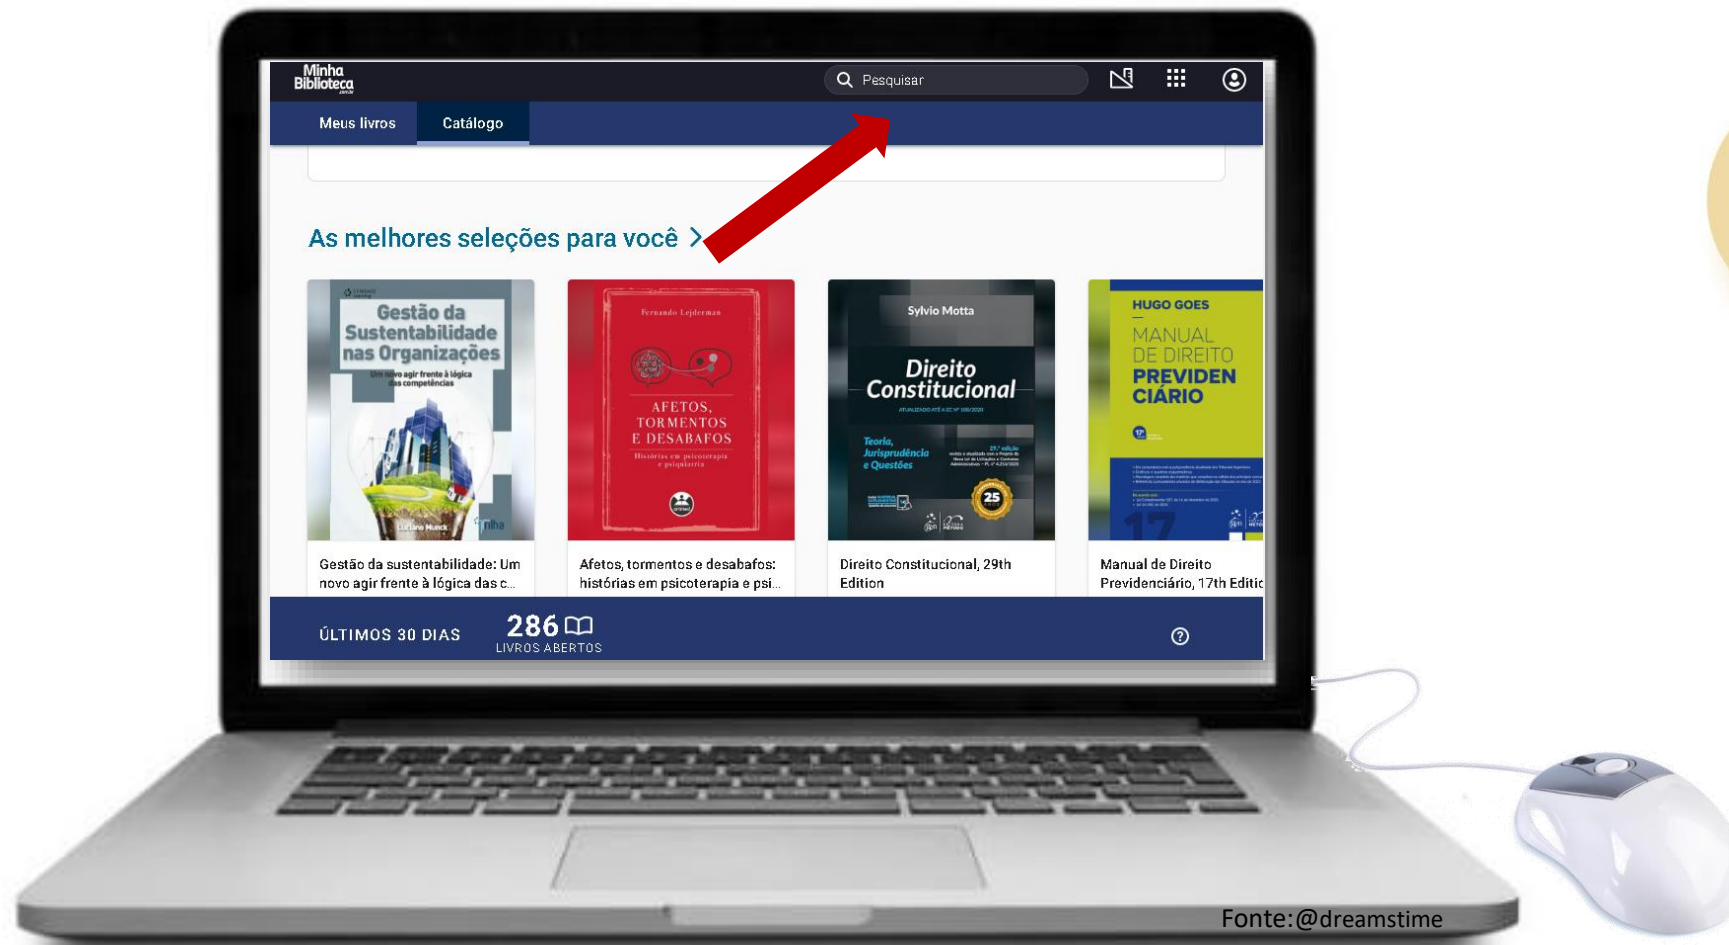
Minha Biblioteca

Pesquisar

Meus livros

Catálogo

As melhores seleções para você >

Gestão da Sustentabilidade nas Organizações

Um novo agir frente à lógica das competências

Luciano Munck

Fernando Lejderman

AFETOS, TORMENTOS E DESABAFOS

Histórias em psicoterapia e psiquiatria

Sylvio Motta

Direito Constitucional

Teoria, Jurisprudência e Questões

25

HUGO GOES

MANUAL DE DIREITO PREVIDENCIÁRIO

Gestão da sustentabilidade: Um novo agir frente à lógica das c...

Afetos, tormentos e desabafos: histórias em psicoterapia e psi...

Direito Constitucional, 29th Edition

Manual de Direito Previdenciário, 17th Editic

ÚLTIMOS 30 DIAS

286

LIVROS ABERTOS

Fonte:@dreamstime